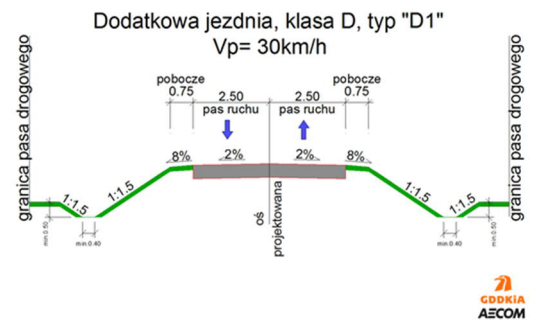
Dodatkowa jezdnia, klasa D, typ "D1"
Vp= 30km/h

granica pasa drogowego

pobocze
0.75

2.50
pas ruchu

2.50
pas ruchu

pobocze
0.75

8%

2%

2%

8%

1:1.5

1:1.5

oś projektowana

1:1.5

1:1.5

min.0.50

min.0.40

min.0.40

min.0.50

granica pasa drogowego

GDDKiA
AECOM